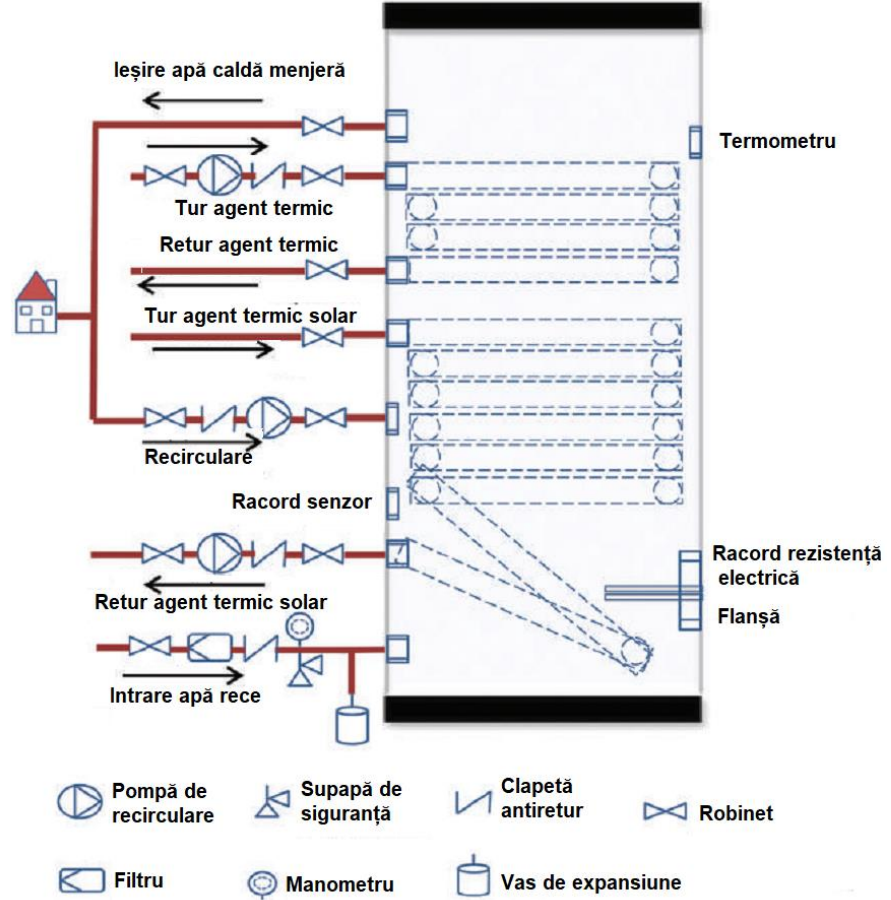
Ieșire apă caldă menjeră

Termometru

Tur agent termic

Retur agent termic

Tur agent termic solar

Recirculare

Racord senzor

Racord rezistență electrică

Flanșă

Retur agent termic solar

Intrare apă rece

Pompă de recirculare

Supapă de siguranță

Clapetă antiretur

Robinet

Filtru

Manometru

Vas de expansiune